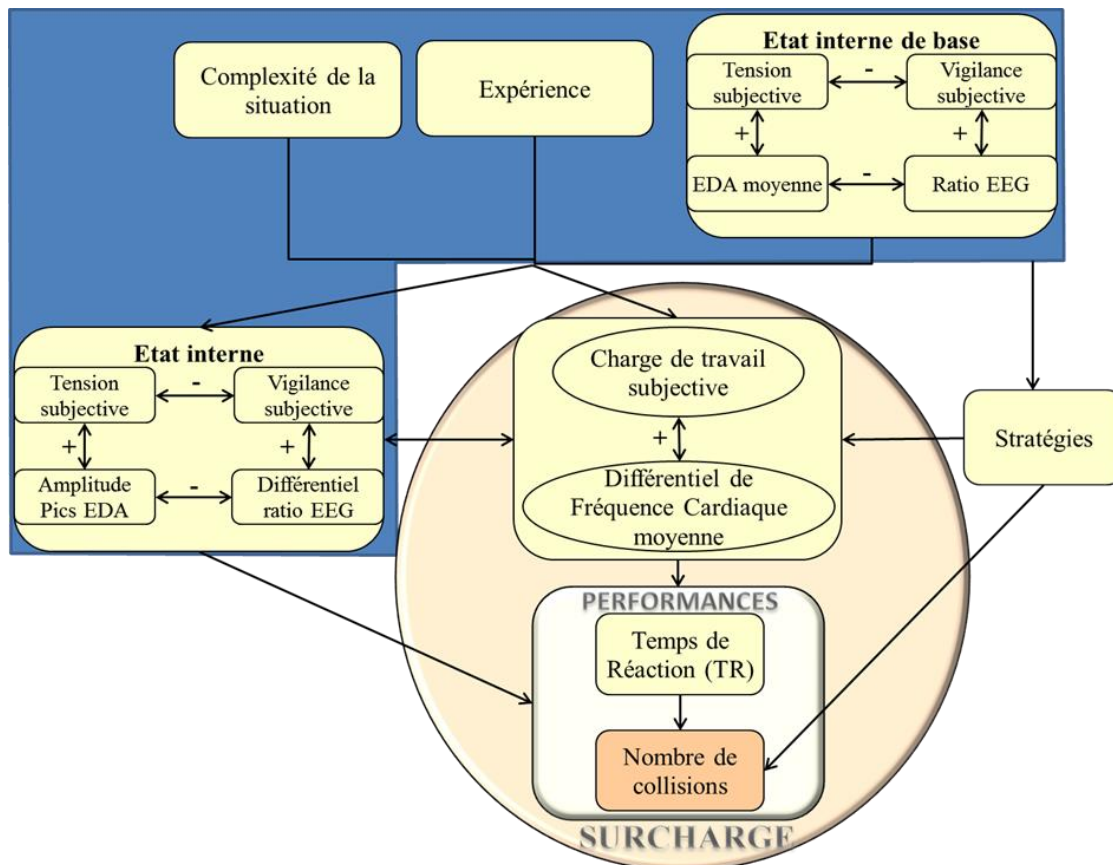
Complexité de la situation

Expérience

Etat interne de base

Tension subjective

-

Vigilance subjective

+

+

EDA moyenne

-

Ratio EEG

Etat interne

Tension subjective

-

Vigilance subjective

+

+

Amplitude Pics EDA

-

Différentiel ratio EEG

Charge de travail subjective

+

Différentiel de Fréquence Cardiaque moyenne

Stratégies

PERFORMANCES

Temps de Réaction (TR)

Nombre de collisions

SURCHARGE